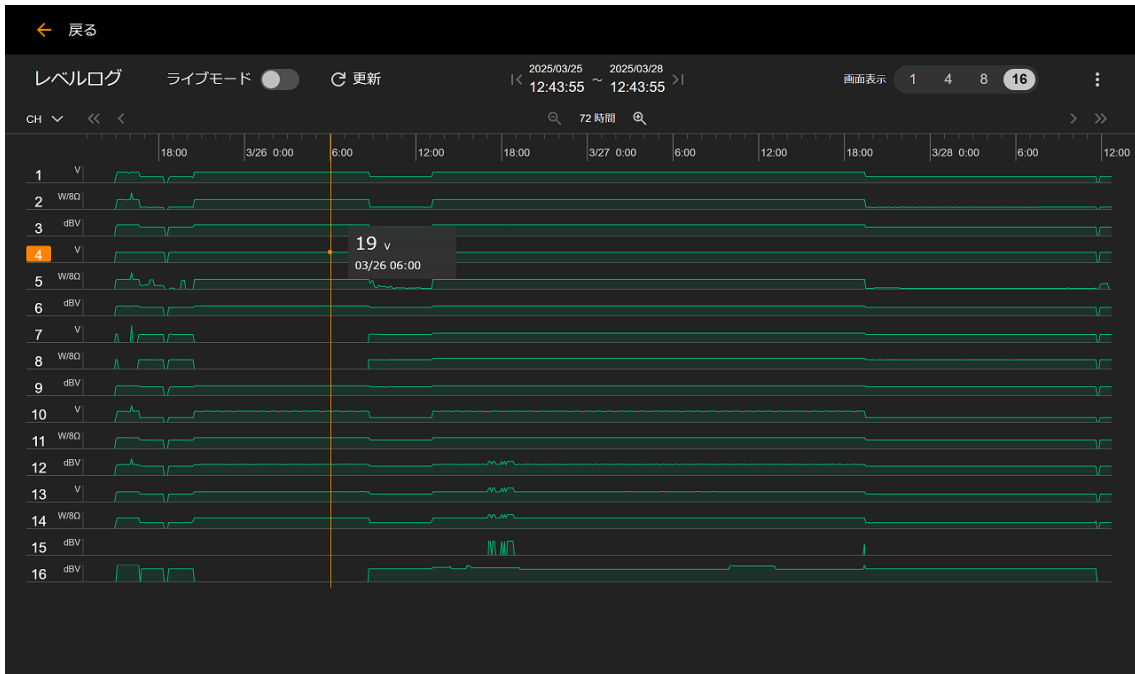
戻る

レベルログ ライブモード 更新

2025/03/25 12:43:55 ~ 2025/03/28 12:43:55

画面表示 1 4 8 16

CH

72 時間

18:00 3/26 0:00 6:00 12:00 18:00 3/27 0:00 6:00 12:00 18:00 3/28 0:00 6:00 12:00

1 V
2 W/8Ω
3 dBV
4 V
5 W/8Ω
6 dBV
7 V
8 W/8Ω
9 dBV
10 V
11 W/8Ω
12 dBV
13 V
14 W/8Ω
15 dBV
16 dBV

19 V
03/26 06:00